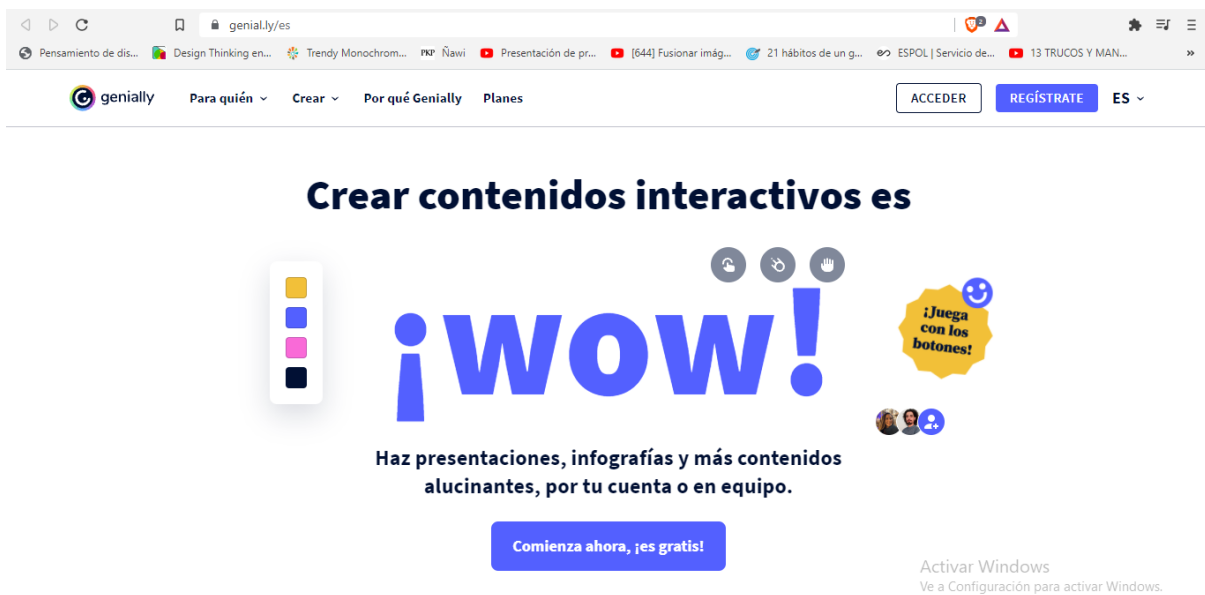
genial.ly/es

Pensamiento de dis... Design Thinking en... Trendy Monochrom... PKP Ñawi Presentación de pr... [644] Fusionar imág... 21 hábitos de un g... ESPOL | Servicio de... 13 TRUCOS Y MAN... »

genially Para quién Crear Por qué Genially Planes ACCEDER REGÍSTRATE ES

Crear contenidos interactivos es

¡WOW!

¡Juega con los botones!

Haz presentaciones, infografías y más contenidos alucinantes, por tu cuenta o en equipo.

Comienza ahora, ¡es gratis!

Activar Windows
Ve a Configuración para activar Windows.